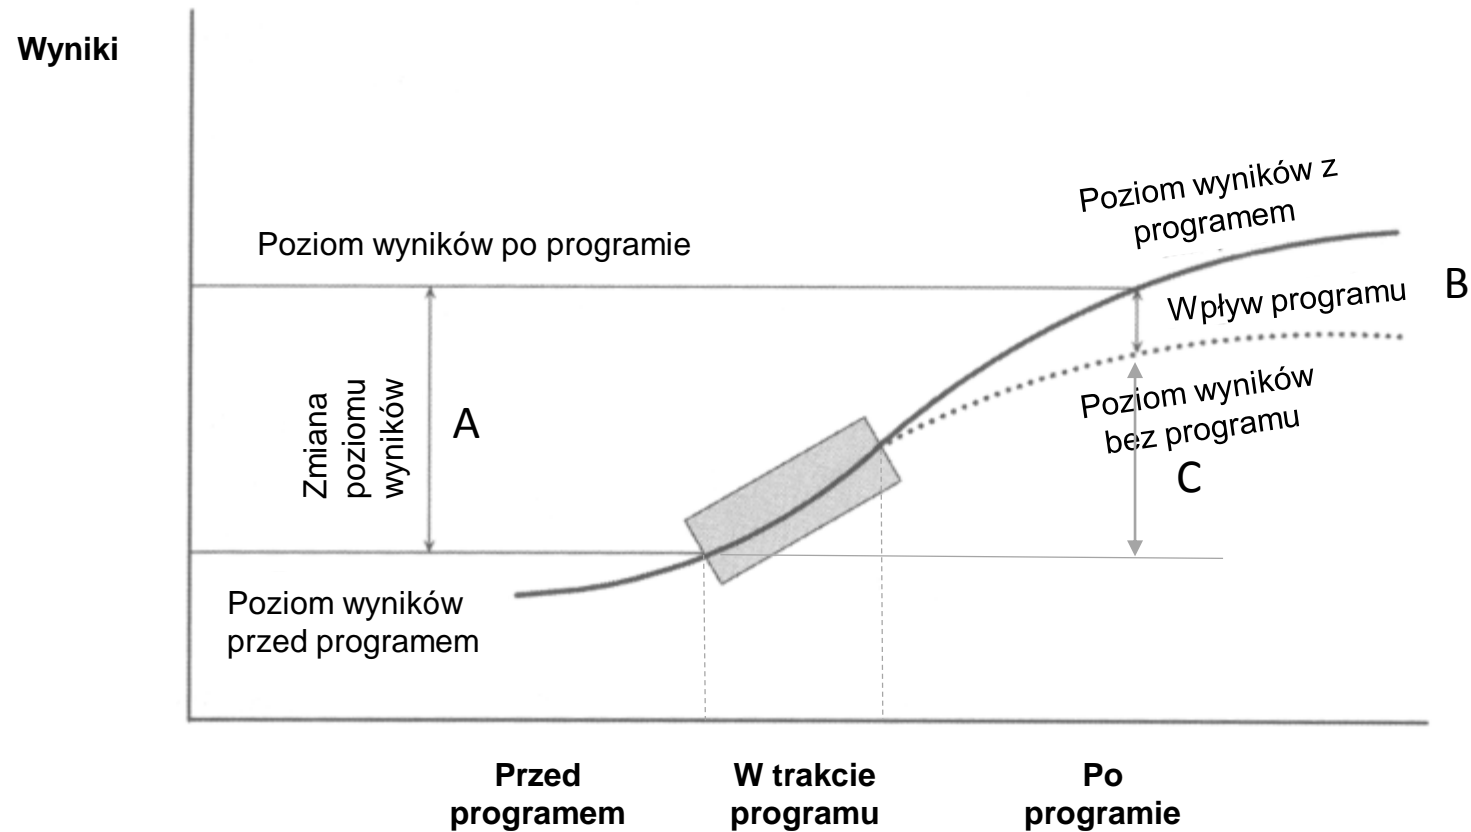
Wyniki

Poziom wyników z programem

Poziom wyników po programie

B

Wpływ programu

Zmiana poziomu wyników

A

Poziom wyników bez programu

C

Poziom wyników przed programem

Przed programem

W trakcie programu

Po programie